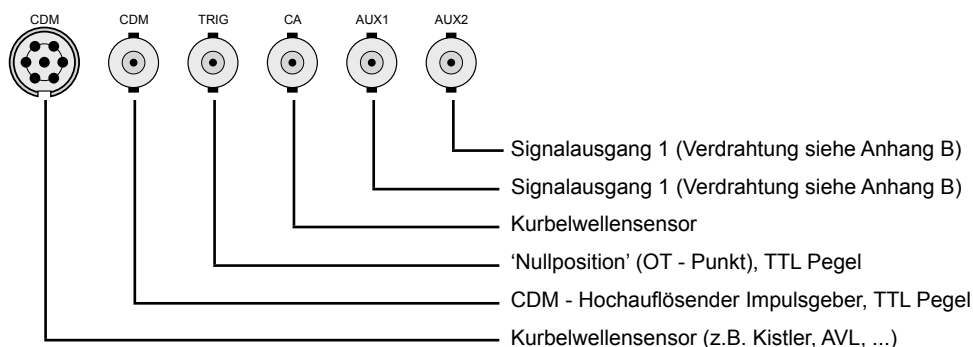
CDM CDM TRIG CA AUX1 AUX2

Signalausgang 1 (Verdrahtung siehe Anhang B)

Signalausgang 1 (Verdrahtung siehe Anhang B)

Kurbelwellensensor

'Nullposition' (OT - Punkt), TTL Pegel

CDM - Hochauflösender Impulsgeber, TTL Pegel

Kurbelwellensensor (z.B. Kistler, AVL, ...)